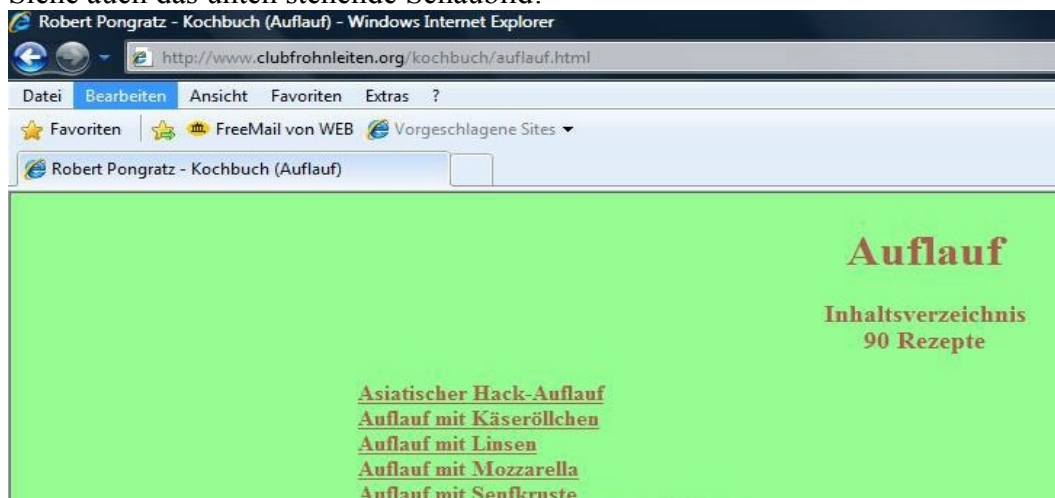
Siehe auch das unten stehende Schaubild:

Robert Pongratz - Kochbuch (Auflauf) - Windows Internet Explorer

http://www.clubfrohnleiten.org/kochbuch/auflauf.html

Datei Bearbeiten Ansicht Favoriten Extras ?

Favoriten FreeMail von WEB Vorgeschlagene Sites

Robert Pongratz - Kochbuch (Auflauf)

Auflauf

Inhaltsverzeichnis
90 Rezepte

Asiatischer Hack-Auflauf
Auflauf mit Käseröllchen
Auflauf mit Linsen
Auflauf mit Mozzarella
Auflauf mit Senfkruste